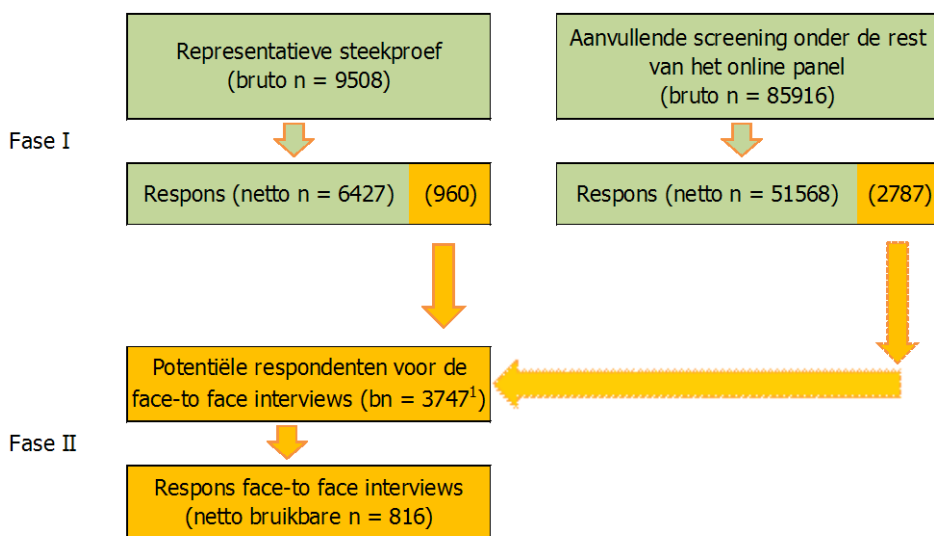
Representatieve steekproef (bruto n = 9508)

Aanvullende screening onder de rest van het online panel (bruto n = 85916)

Fase I

Respons (netto n = 6427)

(960)

Respons (netto n = 51568)

(2787)

Potentiële respondenten voor de face-to face interviews (bn = $3747^1$)

Fase II

Respons face-to face interviews (netto bruikbare n = 816)